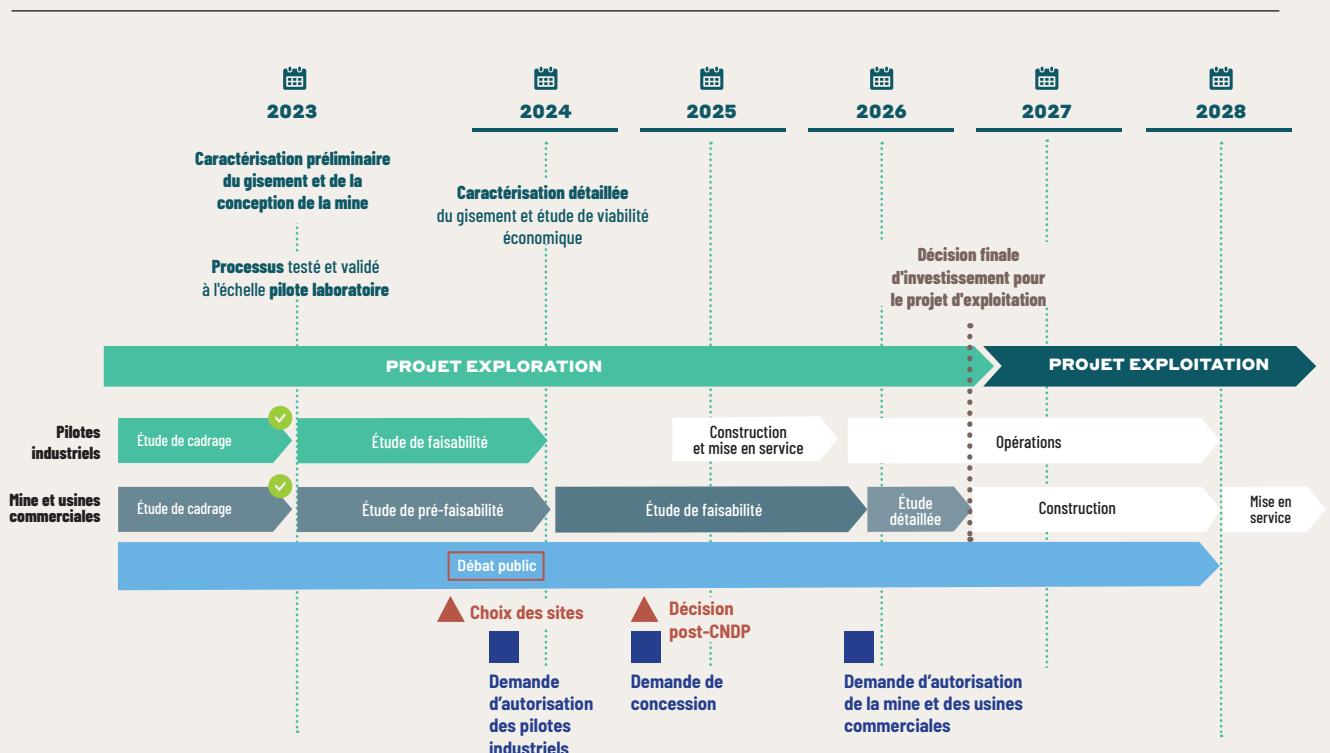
2023

2024

2025

2026

2027

2028

Caractérisation préliminaire du gisement et de la conception de la mine

Caractérisation détaillée du gisement et étude de viabilité économique

Processus testé et validé à l'échelle pilote laboratoire

Décision finale d'investissement pour le projet d'exploitation

PROJET EXPLORATION

PROJET EXPLOITATION

Pilotes industriels

Étude de cadrage

Étude de faisabilité

Construction et mise en service

Opérations

Mine et usines commerciales

Étude de cadrage

Étude de pré-faisabilité

Étude de faisabilité

Étude détaillée

Construction

Mise en service

Débat public

Choix des sites

Décision post-CNDP

Demande d'autorisation des pilotes industriels

Demande de concession

Demande d'autorisation de la mine et des usines commerciales